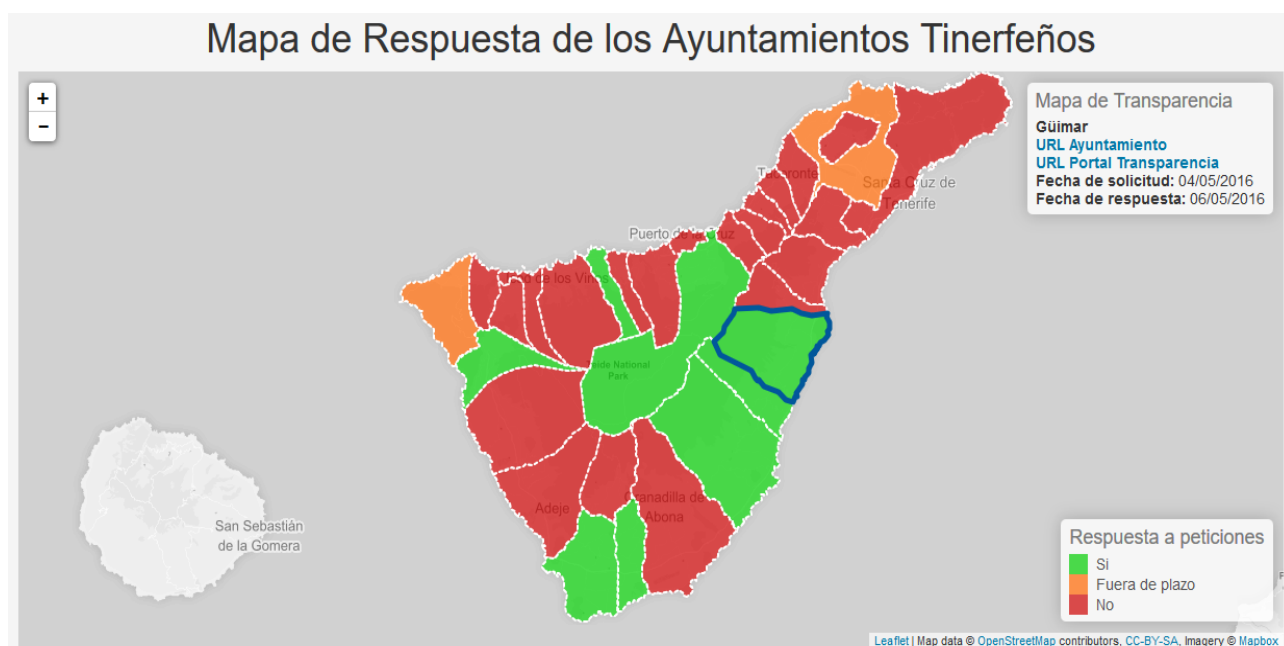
Mapa de Respuesta de los Ayuntamientos Tinerfeños

+
−

Mapa de Transparencia
Güimar
URL Ayuntamiento
URL Portal Transparencia
Fecha de solicitud: 04/05/2016
Fecha de respuesta: 06/05/2016

Tacoronte
Santa Cruz de Tenerife
Puerto de la Cruz
Icod de los Vinos
Teide National Park
San Sebastián de la Gomera
Adeje
Granadilla de Abona

Respuesta a peticiones
Si
Fuera de plazo
No

Leaflet | Map data © OpenStreetMap contributors, CC-BY-SA, Imagery © Mapbox